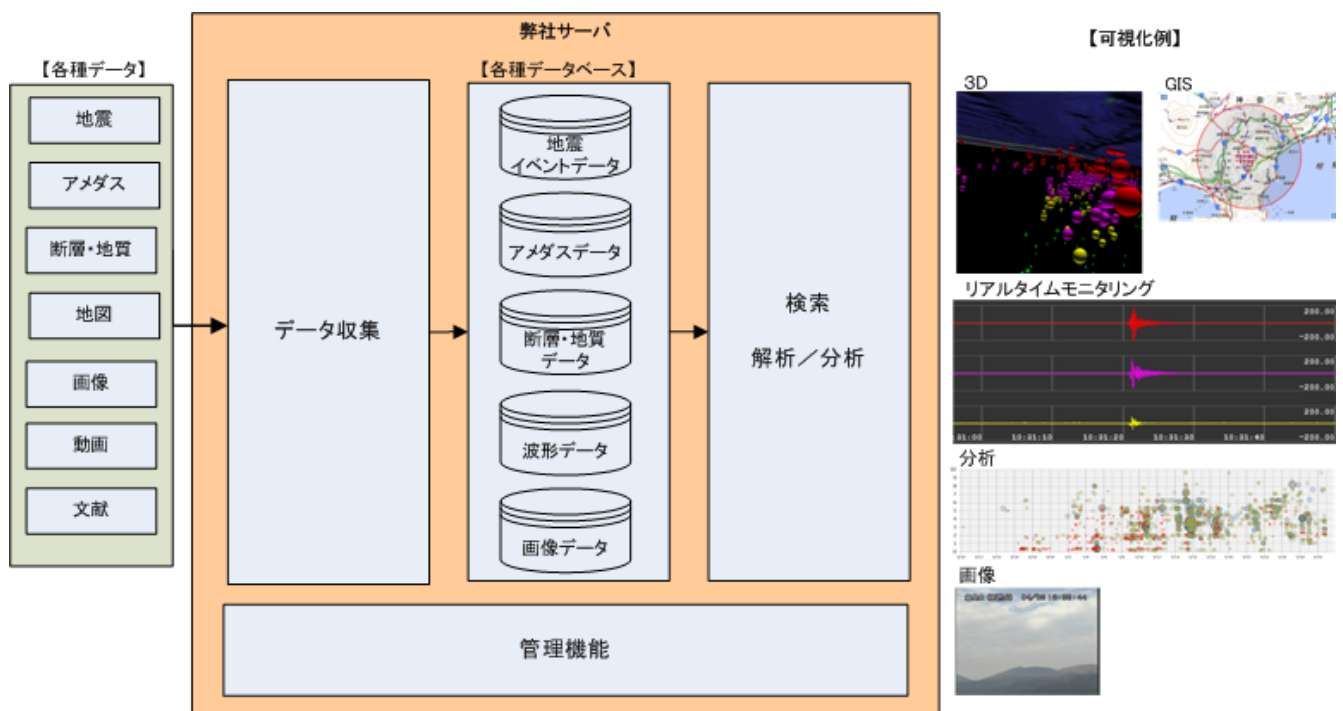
【各種データ】

地震

アメダス

断層・地質

地図

画像

動画

文献

弊社サーバ

データ収集

【各種データベース】

地震イベントデータ

アメダスデータ

断層・地質データ

波形データ

画像データ

検索

解析／分析

管理機能

【可視化例】

3D

GIS

リアルタイムモニタリング

200.00
-200.00
200.00
-200.00
200.00
-200.00

21:00
10:31:10
10:31:20
10:31:30
10:31:40

分析

画像

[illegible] 04/30 10:08:44